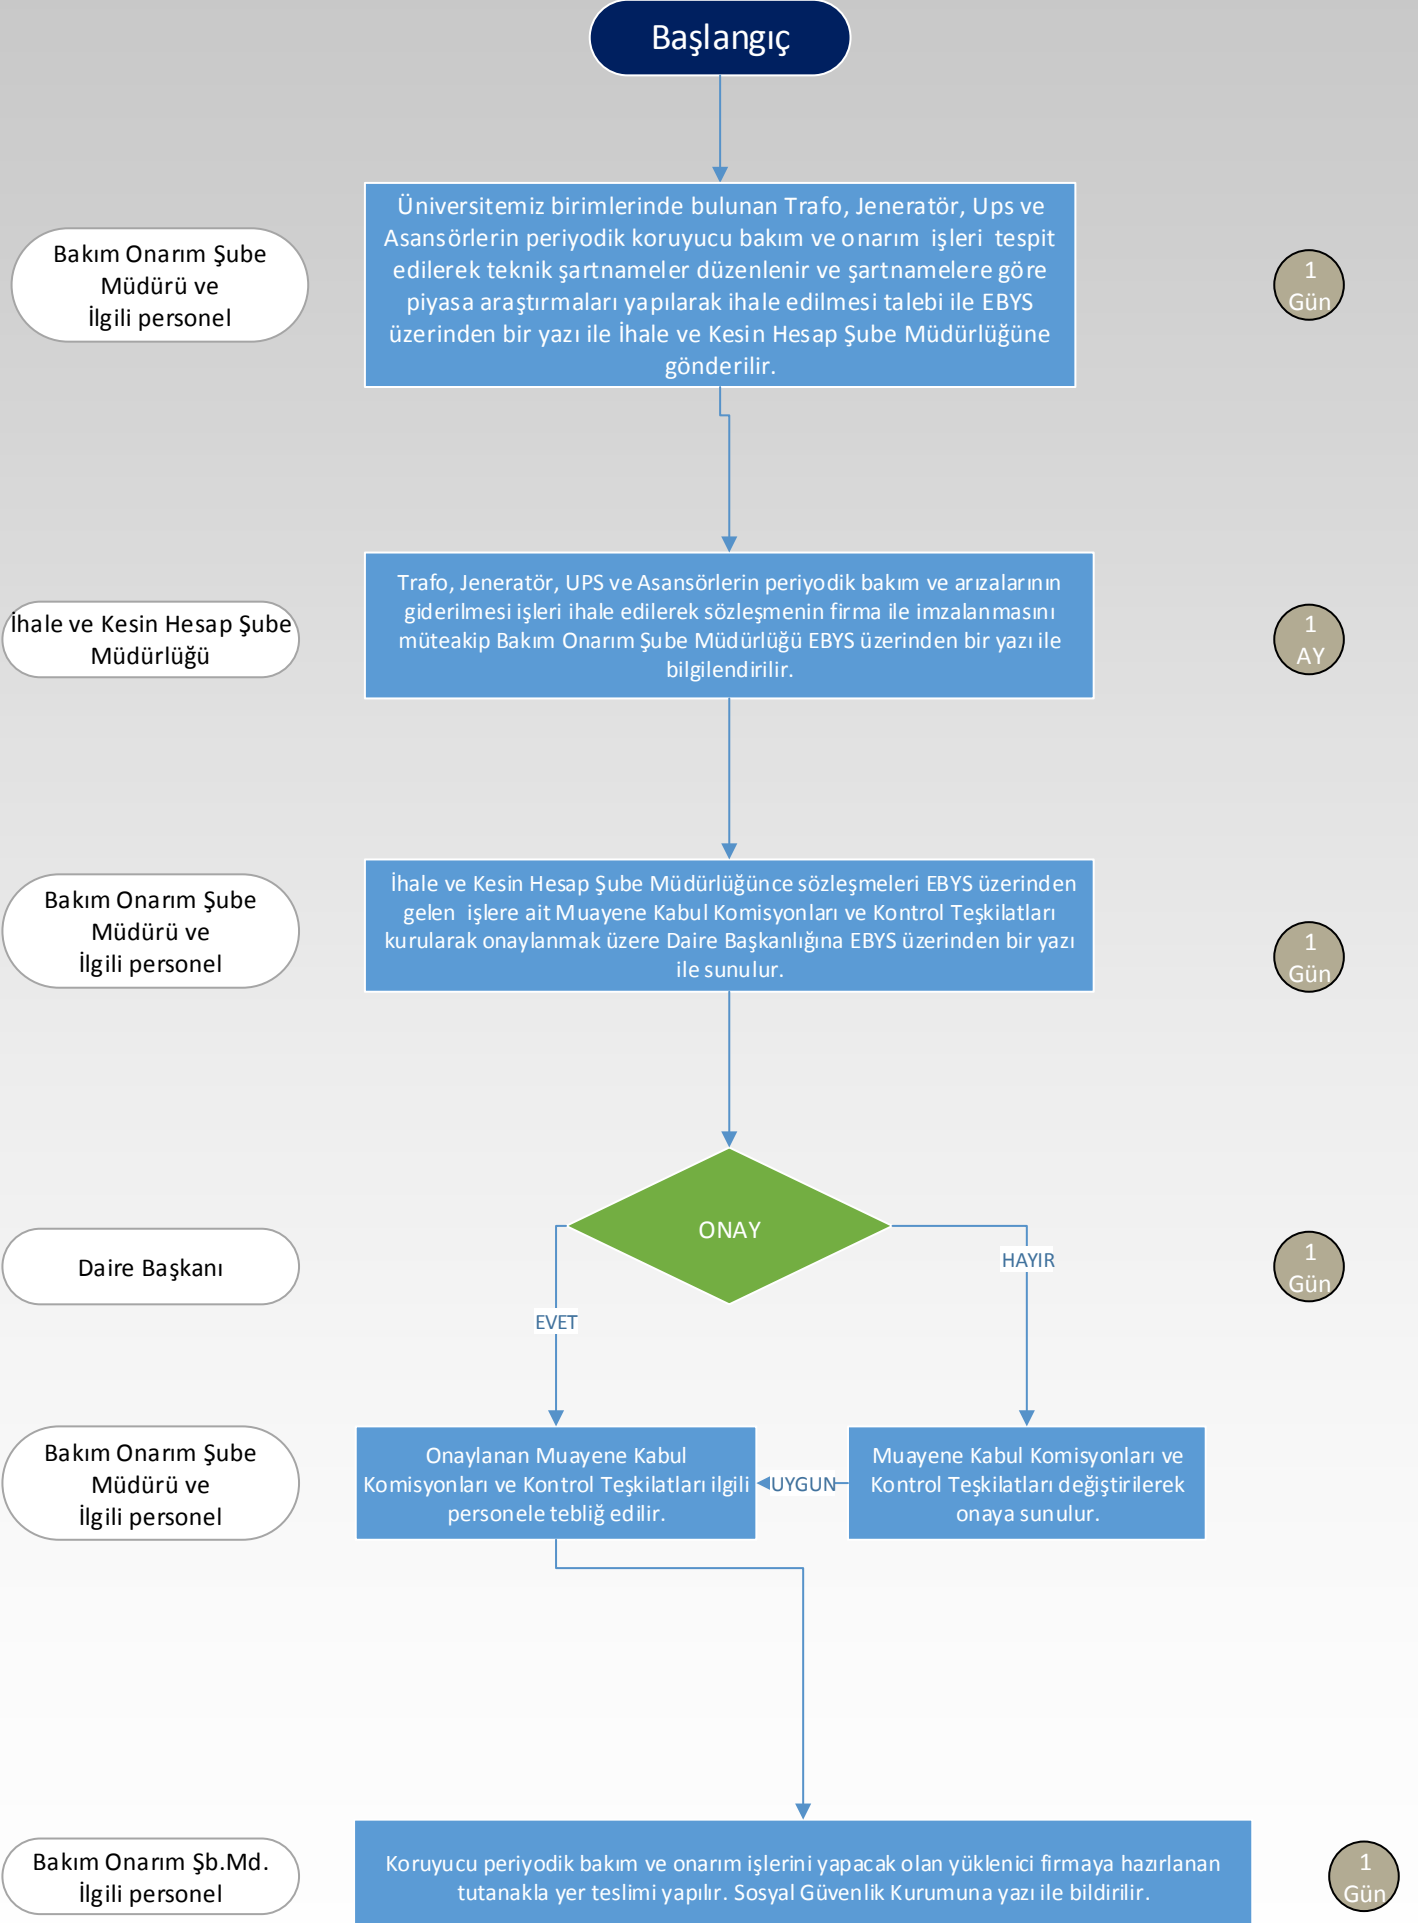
Başlangıç

Bakım Onarım Şube Müdürü ve İlgili personel

Üniversitemiz birimlerinde bulunan Trafo, Jeneratör, Ups ve Asansörlerin periyodik koruyucu bakım ve onarım işleri tespit edilerek teknik şartnameler düzenlenir ve şartnamelere göre piyasa araştırmaları yapılarak ihale edilmesi talebi ile EBYS üzerinden bir yazı ile İhale ve Kesin Hesap Şube Müdürlüğüne gönderilir.

1 Gün

İhale ve Kesin Hesap Şube Müdürlüğü

Trafo, Jeneratör, UPS ve Asansörlerin periyodik bakım ve arızalarının giderilmesi işleri ihale edilerek sözleşmenin firma ile imzalanmasını müteakip Bakım Onarım Şube Müdürlüğü EBYS üzerinden bir yazı ile bilgilendirilir.

1 AY

Bakım Onarım Şube Müdürü ve İlgili personel

İhale ve Kesin Hesap Şube Müdürlüğünce sözleşmeleri EBYS üzerinden gelen işlere ait Muayene Kabul Komisyonları ve Kontrol Teşkilatları kurularak onaylanmak üzere Daire Başkanlığına EBYS üzerinden bir yazı ile sunulur.

1 Gün

Daire Başkanı

ONAY

HAYIR

EVET

1 Gün

Bakım Onarım Şube Müdürü ve İlgili personel

Onaylanan Muayene Kabul Komisyonları ve Kontrol Teşkilatları ilgili personele tebliğ edilir.

UYGUN

Muayene Kabul Komisyonları ve Kontrol Teşkilatları değiştirilerek onaya sunulur.

Bakım Onarım Şb.Md. İlgili personel

Koruyucu periyodik bakım ve onarım işlerini yapacak olan yüklenici firmaya hazırlanan tutanakla yer teslimi yapılır. Sosyal Güvenlik Kurumuna yazı ile bildirilir.

1 Gün